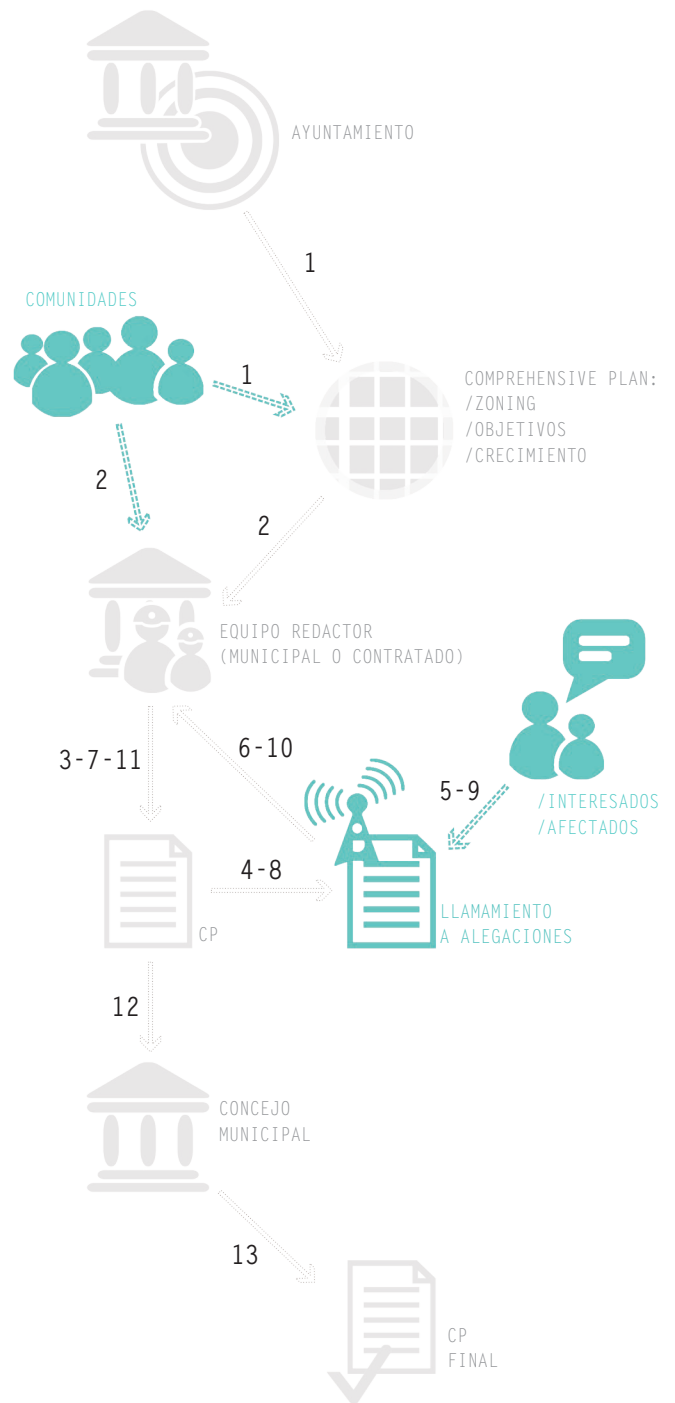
AYUNTAMIENTO

1

COMUNIDADES

1

COMPREHENSIVE PLAN:
/ZONING
/OBJETIVOS
/CRECIMIENTO

2

2

EQUIPO REDACTOR
(MUNICIPAL O CONTRATADO)

3-7-11

6-10

5-9

/INTERESADOS
/AFECTADOS

4-8

CP

LLAMAMIENTO
A ALEGACIONES

12

CONCEJO
MUNICIPAL

13

CP
FINAL